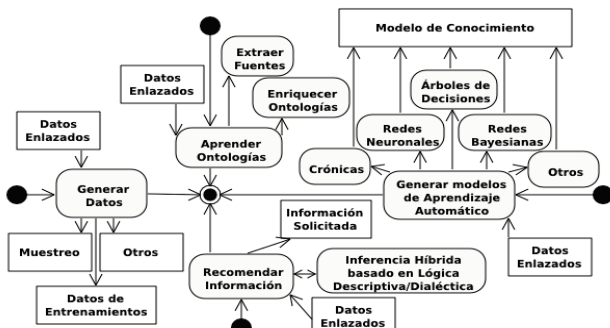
Modelo de Conocimiento

Extraer Fuentes

Datos Enlazados

Enriquecer Ontologías

Árboles de Decisiones

Datos Enlazados

Aprender Ontologías

Redes Neuronales

Redes Bayesianas

Crónicas

Otros

Generar Datos

Generar modelos de Aprendizaje Automático

Información Solicitada

Muestreo

Otros

Datos Enlazados

Recomendar Información

Inferencia Híbrida basado en Lógica Descriptiva/Dialéctica

Datos de Entrenamientos

Datos Enlazados